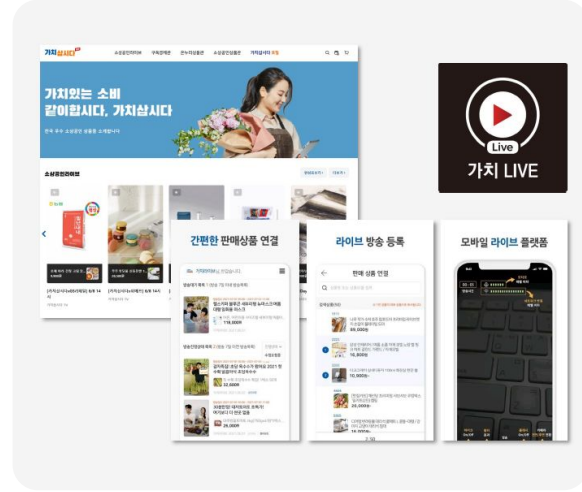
가치삽시다

가치있는 소비 같이합시다, 가치삽시다

소상공인라이브

가치 LIVE

Live

간편한 판매상품 연결

라이브 방송 등록

모바일 라이브 플랫폼

판매 상품 연결

118,000원

22,000원

29,000원

89,500원

16,800원

10,900원

29,000원